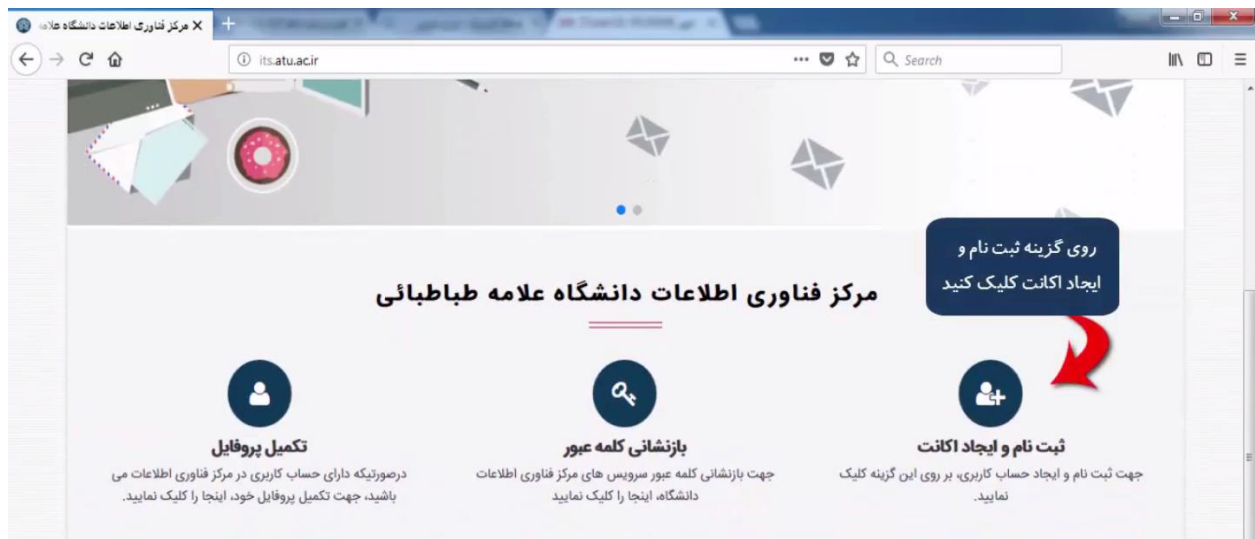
مرکز فناوری اطلاعات دانشگاه علامه
its.atu.ac.ir
Search

روی گزینه ثبت نام و ایجاد اکانت کلیک کنید

مرکز فناوری اطلاعات دانشگاه علامه طباطبائی

ثبت نام و ایجاد اکانت
جهت ثبت نام و ایجاد حساب کاربری، بر روی این گزینه کلیک نمایید.

بازنشانی کلمه عبور
جهت بازنشانی کلمه عبور سرویس های مرکز فناوری اطلاعات دانشگاه، اینجا را کلیک نمایید

تکمیل پروفایل
درصورتیکه دارای حساب کاربری در مرکز فناوری اطلاعات می باشید، جهت تکمیل پروفایل خود، اینجا را کلیک نمایید.